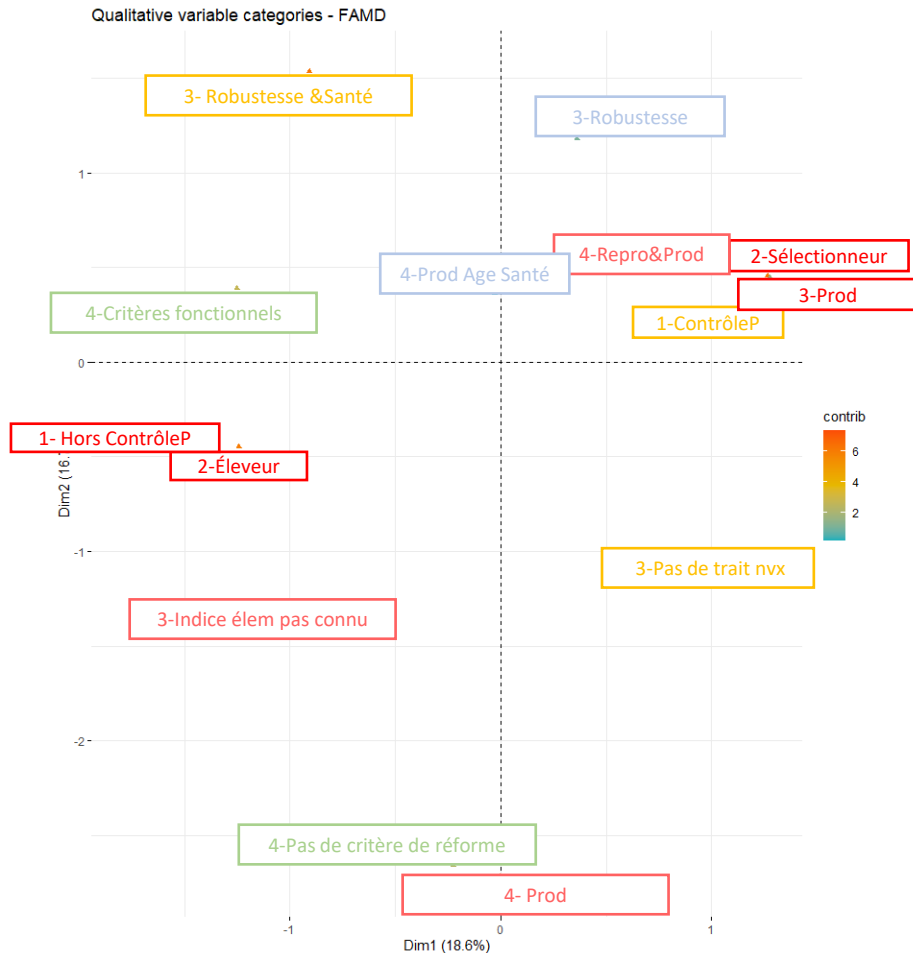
Qualitative variable categories - FAMD

3- Robustesse &Santé

3-Robustesse

1

4-Repro&Prod

2-Sélectionneur

4-Prod Age Santé

3-Prod

4-Critères fonctionnels

1-ContrôleP

0

contrib

1- Hors ContrôleP

6

2-Éleveur

Dim2 (16.

4

2

-1

3-Pas de trait nvx

3-Indice élem pas connu

-2

4-Pas de critère de réforme

4- Prod

-1

0

1

Dim1 (18.6%)